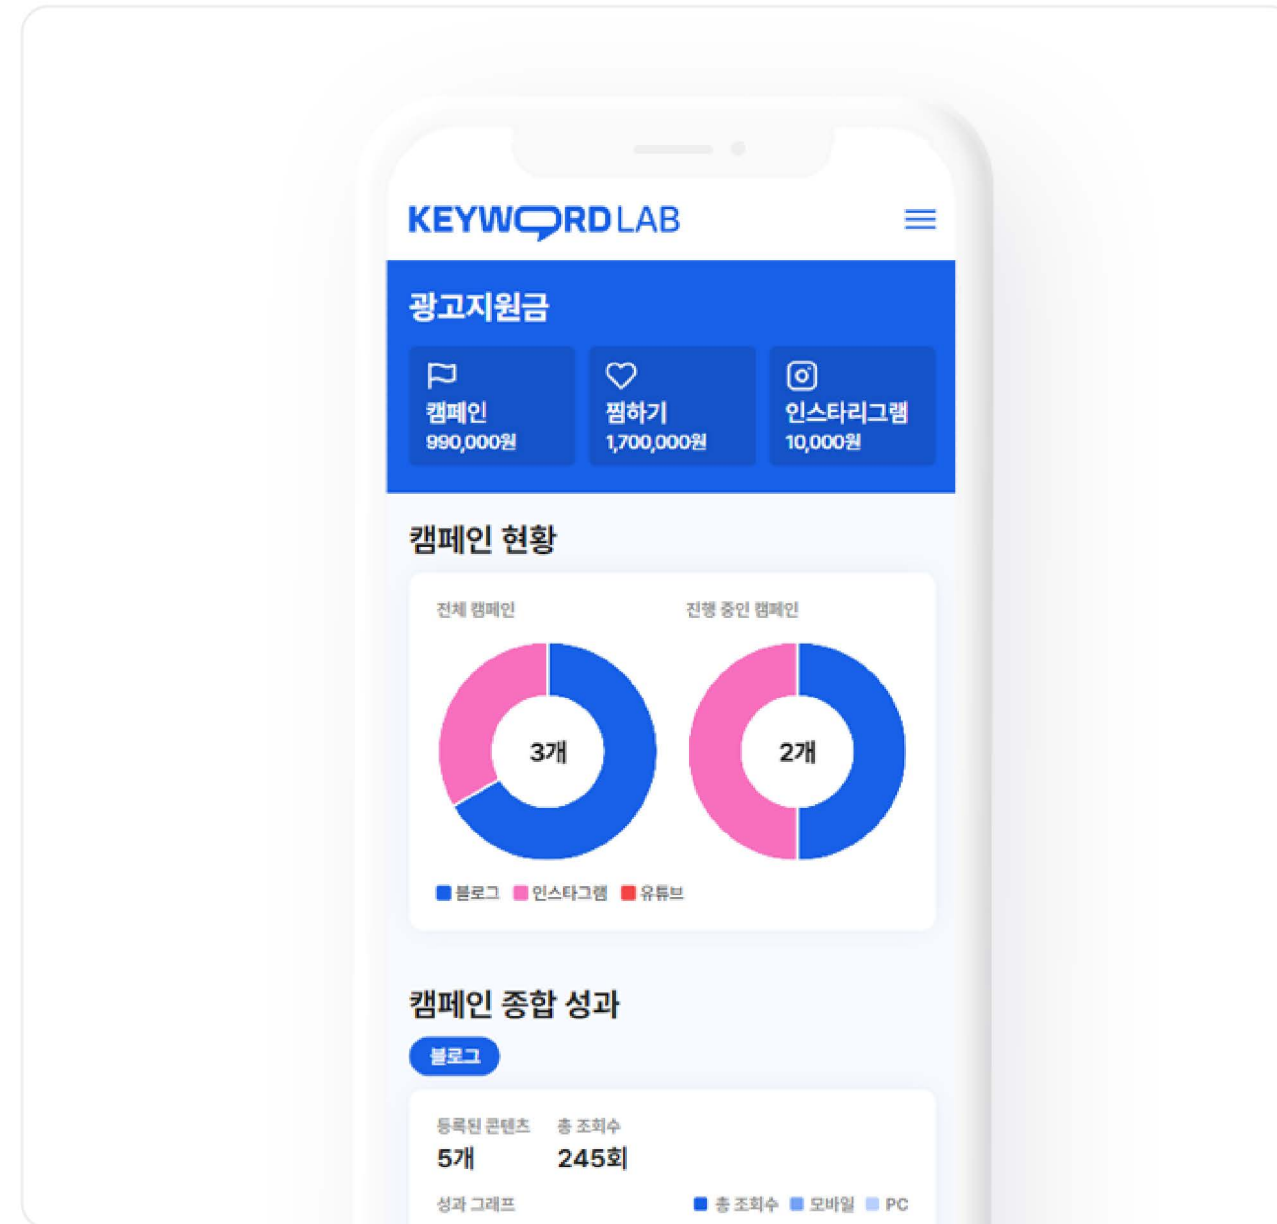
KEYWORDLAB

광고지원금

캠페인
990,000원

찜하기
1,700,000원

인스타리그램
10,000원

캠페인 현황

전체 캠페인

3개

진행 중인 캠페인

2개

블로그 인스타그램 유튜브

캠페인 종합 성과

블로그

등록된 콘텐츠
5개

총 조회수
245회

성과 그래프

총 조회수 모바일 PC